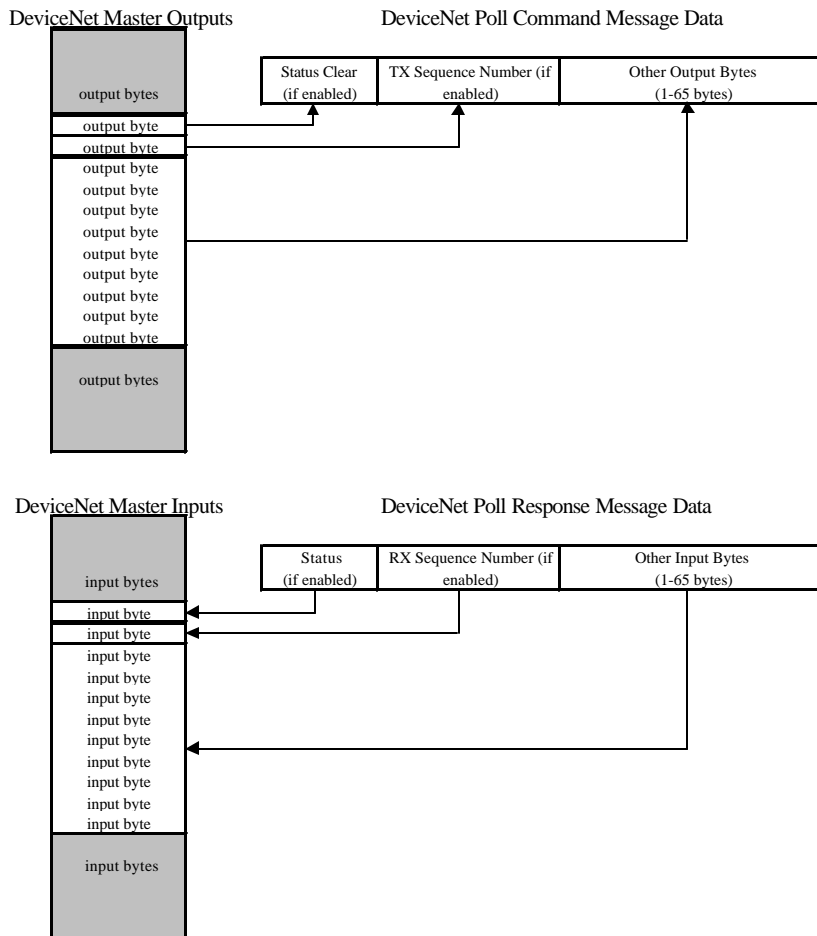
DeviceNet Master Outputs

DeviceNet Poll Command Message Data

| Status Clear (if enabled) | TX Sequence Number (if enabled) | Other Output Bytes (1-65 bytes) |
|---|---|---|

output bytes
output byte
output byte
output byte
output byte
output byte
output byte
output byte
output byte
output byte
output byte
output byte
output bytes

DeviceNet Master Inputs

DeviceNet Poll Response Message Data

| Status (if enabled) | RX Sequence Number (if enabled) | Other Input Bytes (1-65 bytes) |
|---|---|---|

input bytes
input byte
input byte
input byte
input byte
input byte
input byte
input byte
input byte
input byte
input byte
input byte
input bytes